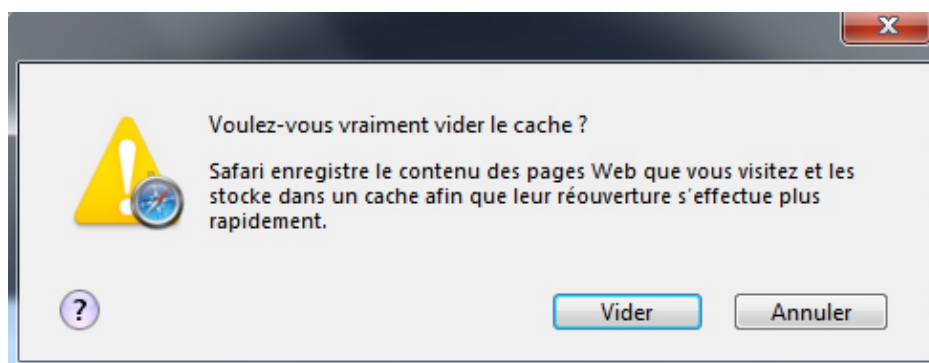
x

Voulez-vous vraiment vider le cache ?

Safari enregistre le contenu des pages Web que vous visitez et les stocke dans un cache afin que leur réouverture s'effectue plus rapidement.

?

Vider

Annuler